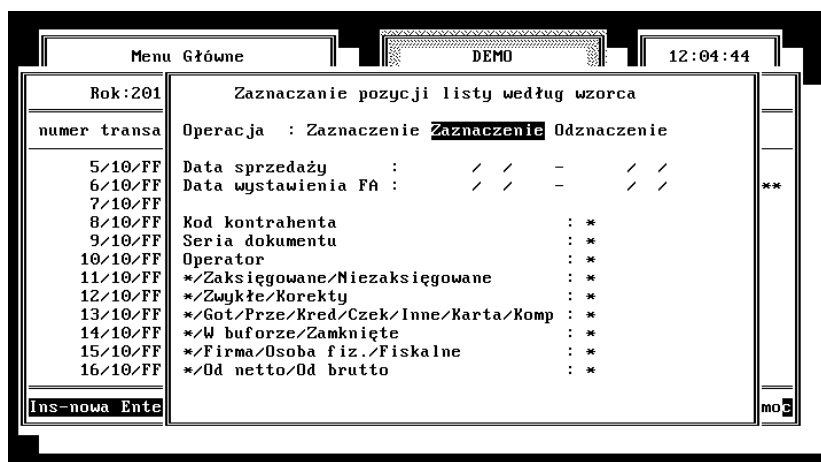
Menu Główne

DEMO

12:04:44

Rok:201

numer transa

5/10/FF
6/10/FF
7/10/FF
8/10/FF
9/10/FF
10/10/FF
11/10/FF
12/10/FF
13/10/FF
14/10/FF
15/10/FF
16/10/FF

Ins-nowa Ente

Zaznaczanie pozycji listy według wzorca

Operacja : Zaznaczenie Zaznaczenie Odznaczenie

Data sprzedaży : / / - / /
Data wystawienia FA : / / - / /

Kod kontrahenta : *
Seria dokumentu : *
Operator : *
*/Zaksięgowane/Niezaksięgowane : *
*/Zwykłe/Korekty : *
*/Got/Prze/Kred/Czek/Inne/Karta/Komp : *
*/W buforze/Zamknięte : *
*/Firma/Osoba fiz./Fiskalne : *
*/Od netto/Od brutto : *

**

moc